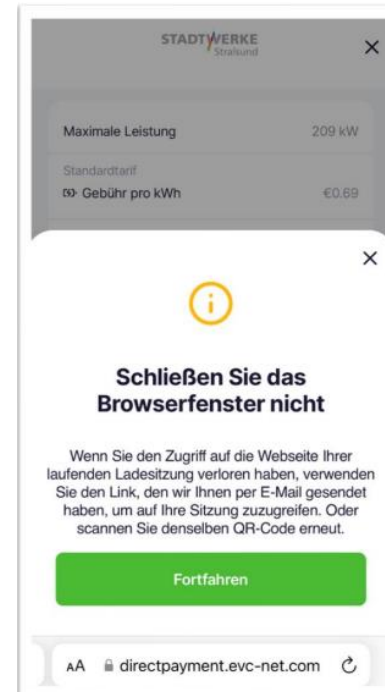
STADTWERKE
Stralsund

×

Maximale Leistung 209 kW

Standardtarif
Gebühr pro kWh €0.69

×

Schließen Sie das Browserfenster nicht

Wenn Sie den Zugriff auf die Webseite Ihrer laufenden Ladesitzung verloren haben, verwenden Sie den Link, den wir Ihnen per E-Mail gesendet haben, um auf Ihre Sitzung zuzugreifen. Oder scannen Sie denselben QR-Code erneut.

Fortfahren

AA directpayment.evc-net.com